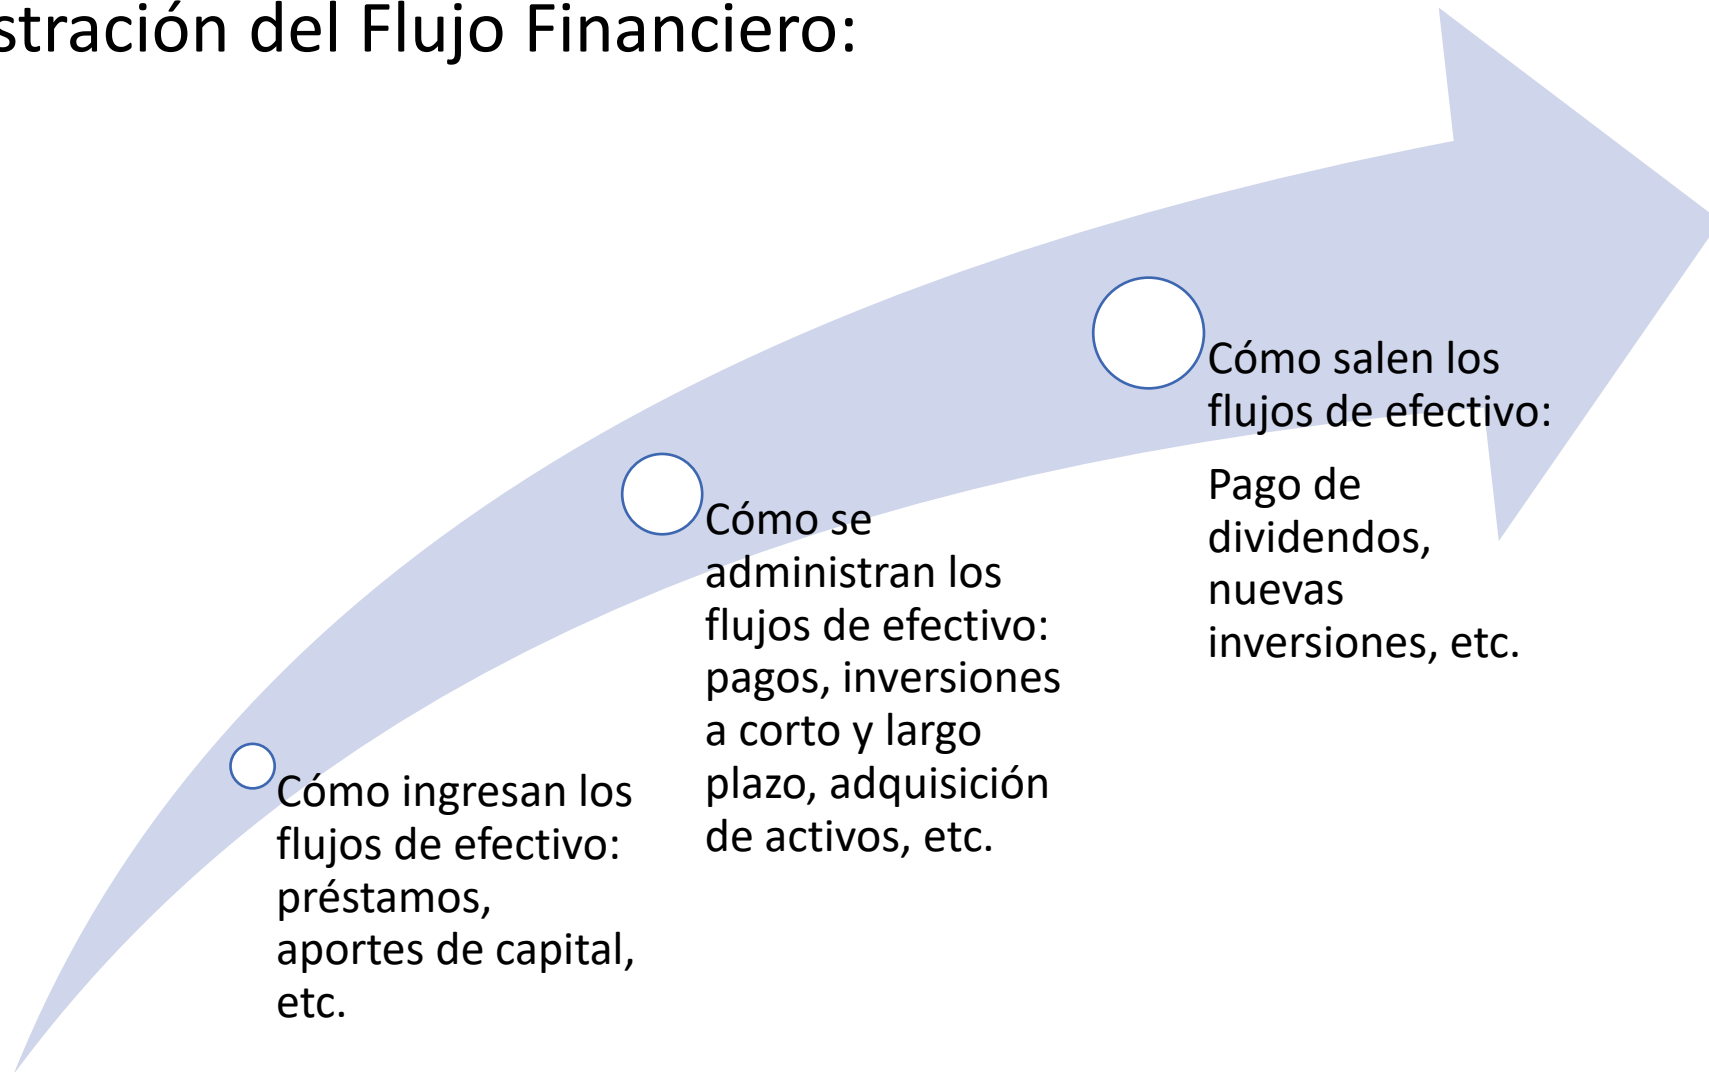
stración del Flujo Financiero:

Cómo ingresan los flujos de efectivo: préstamos, aportes de capital, etc.

Cómo se administran los flujos de efectivo: pagos, inversiones a corto y largo plazo, adquisición de activos, etc.

Cómo salen los flujos de efectivo:

Pago de dividendos, nuevas inversiones, etc.